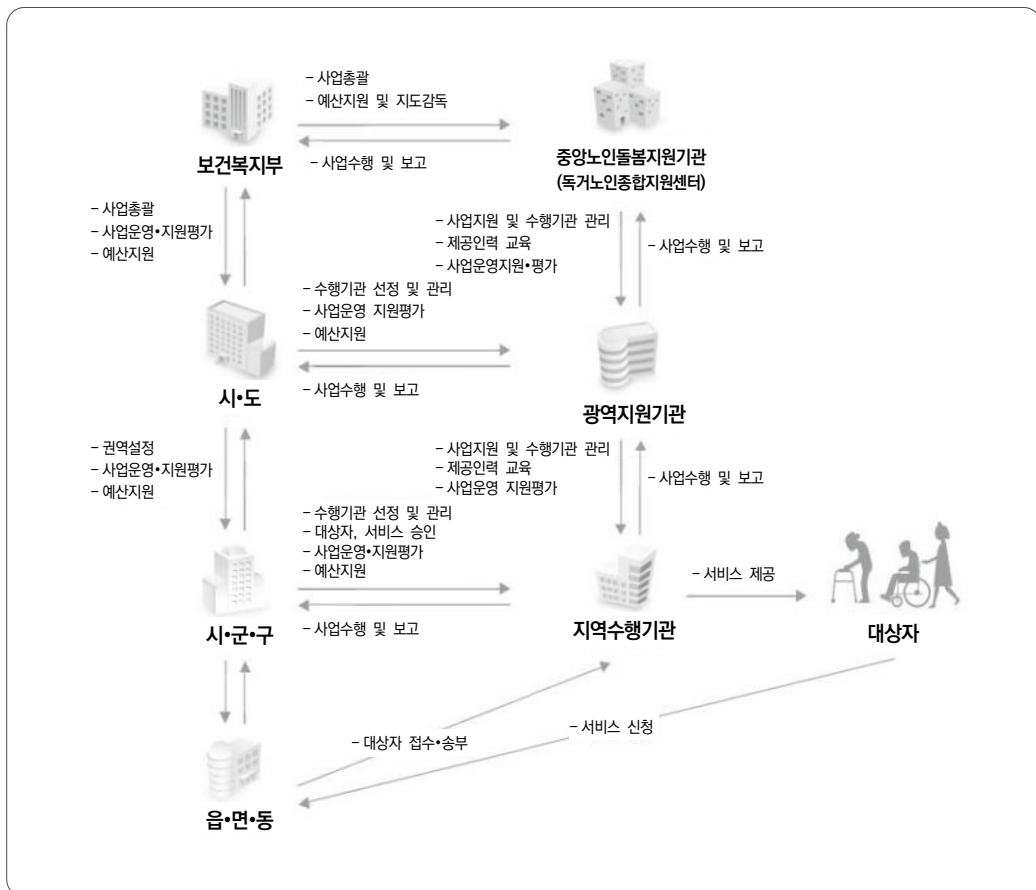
- 사업총괄
- 예산지원 및 지도감독

- 사업수행 및 보고

보건복지부

중앙노인돌봄지원기관
(독거노인종합지원센터)

- 사업총괄
- 사업운영•지원평가
- 예산지원

- 사업지원 및 수행기관 관리
- 제공인력 교육
- 사업운영지원•평가

- 사업수행 및 보고

- 수행기관 선정 및 관리
- 사업운영 지원평가
- 예산지원

- 사업수행 및 보고

시•도

광역지원기관

- 권역설정
- 사업운영•지원평가
- 예산지원

- 사업지원 및 수행기관 관리
- 제공인력 교육
- 사업운영 지원평가

- 사업수행 및 보고

- 수행기관 선정 및 관리
- 대상자, 서비스 승인
- 사업운영•지원평가
- 예산지원

- 서비스 제공

- 사업수행 및 보고

시•군•구

지역수행기관

대상자

- 대상자 접수•송부

- 서비스 신청

읍•면•동